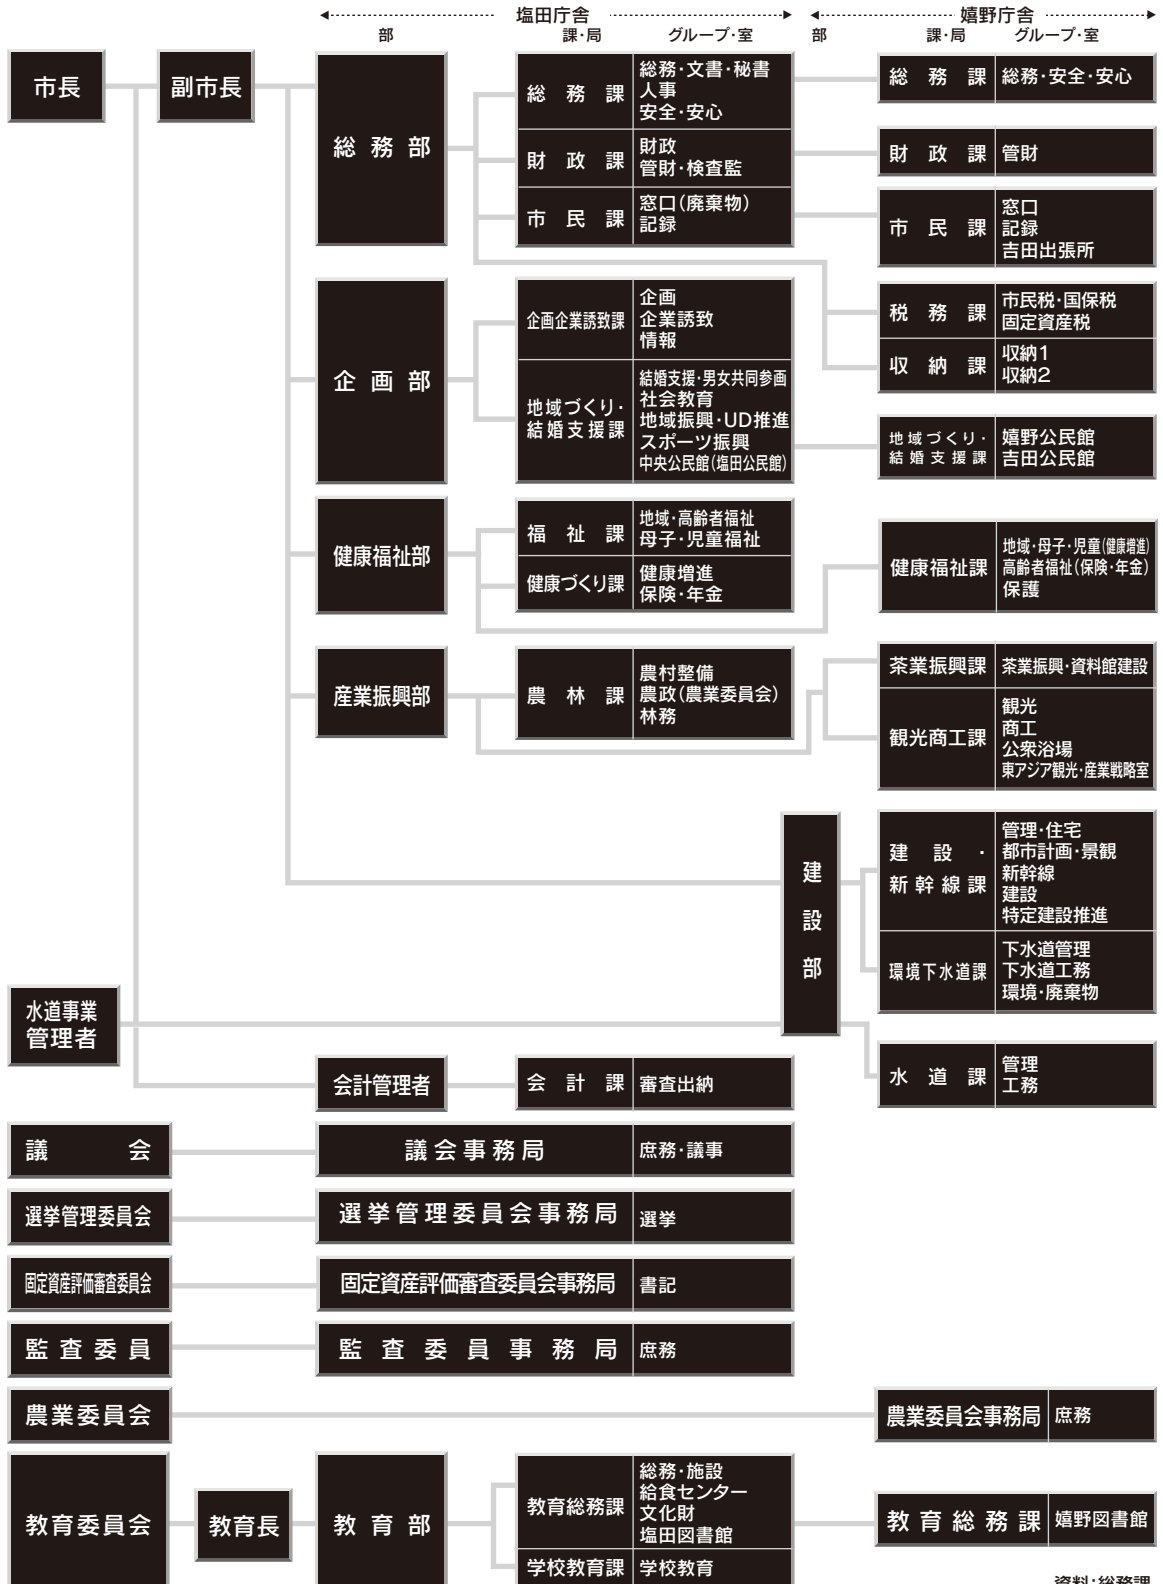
塩田庁舎
部
課・局
グループ・室
嬉野庁舎
部
課・局
グループ・室

市長
副市長

総務部
総務課 総務・文書・秘書 人事 安全・安心
財政課 財政 管財・検査監
市民課 窓口(廃棄物) 記録

総務課 総務・安全・安心
財政課 管財
市民課 窓口 記録 吉田出張所
税務課 市民税・国保税 固定資産税
収納課 収納1 収納2

企画部
企画企業誘致課 企画 企業誘致 情報
地域づくり・結婚支援課 結婚支援・男女共同参画 社会教育 地域振興・UD推進 スポーツ振興 中央公民館(塩田公民館)

地域づくり・結婚支援課 嬉野公民館 吉田公民館

健康福祉部
福祉課 地域・高齢者福祉 母子・児童福祉
健康づくり課 健康増進 保険・年金

健康福祉課 地域・母子・児童(健康増進) 高齢者福祉(保険・年金) 保護

産業振興部
農林課 農村整備 農政(農業委員会) 林務

茶業振興課 茶業振興・資料館建設
観光商工課 観光 商工 公衆浴場 東アジア観光・産業戦略室

建設部
建設・新幹線課 管理・住宅 都市計画・景観 新幹線 建設 特定建設推進
環境下水道課 下水道管理 下水道工務 環境・廃棄物

水道事業管理者
水道課 管理 工務

会計管理者
会計課 審査出納

議会
議会事務局 庶務・議事

選挙管理委員会
選挙管理委員会事務局 選挙

固定資産評価審査委員会
固定資産評価審査委員会事務局 書記

監査委員
監査委員事務局 庶務

農業委員会
農業委員会事務局 庶務

教育委員会
教育長
教育部
教育総務課 総務・施設 給食センター 文化財 塩田図書館
学校教育課 学校教育

教育総務課 嬉野図書館

資料:総務課